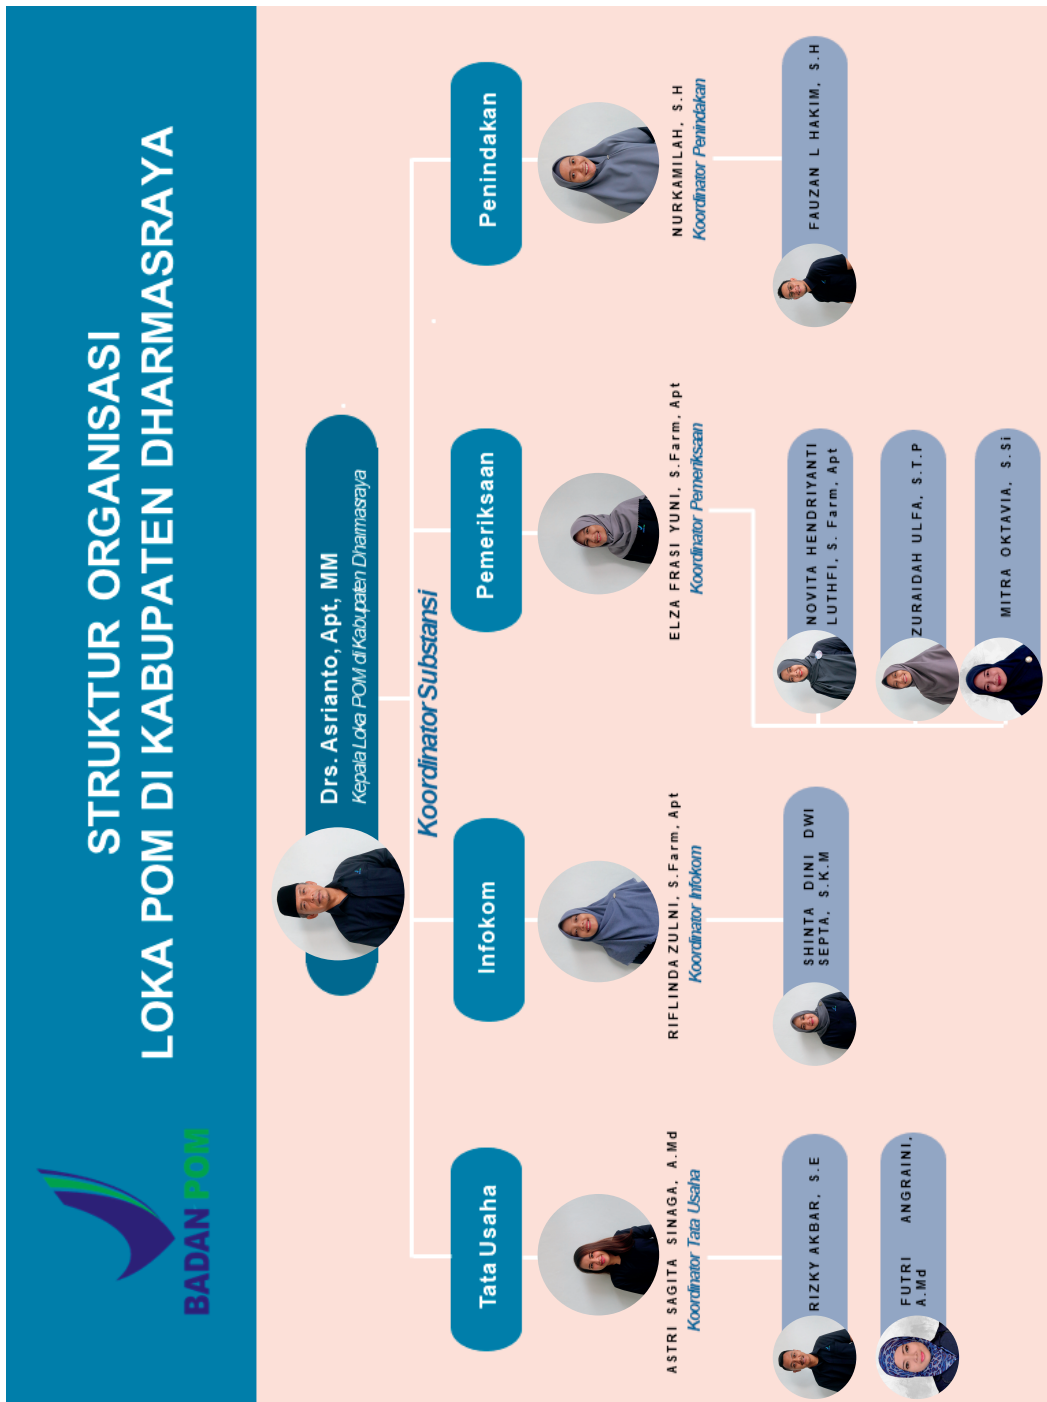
STRUKTUR ORGANISASI
LOKA POM DI KABUPATEN DHARMASRAYA

BADAN POM

Drs. Asrianto, Apt, MM
Kepala Loka POM di Kabupaten Dharmasraya

Koordinator Substansi

Tata Usaha

ASTRI SAGITA SINAGA, A.Md
Koordinator Tata Usaha

RIZKY AKBAR, S.E

FUTRI ANGRAINI, A.Md

Infokom

RIFLINDA ZULNI, S.Farm, Apt
Koordinator Infokom

SHINTA DINI DWI SEPTA, S.K.M

Pemeriksaan

ELZA FRASI YUNI, S.Farm, Apt
Koordinator Pemeriksaan

NOVITA HENDRIYANTI LUTHFI, S. Farm, Apt

ZURAIDAH ULFA, S.T.P

MITRA OKTAVIA, S.Si

Penindakan

NURKAMILAH, S.H
Koordinator Penindakan

FAUZAN L HAKIM, S.H